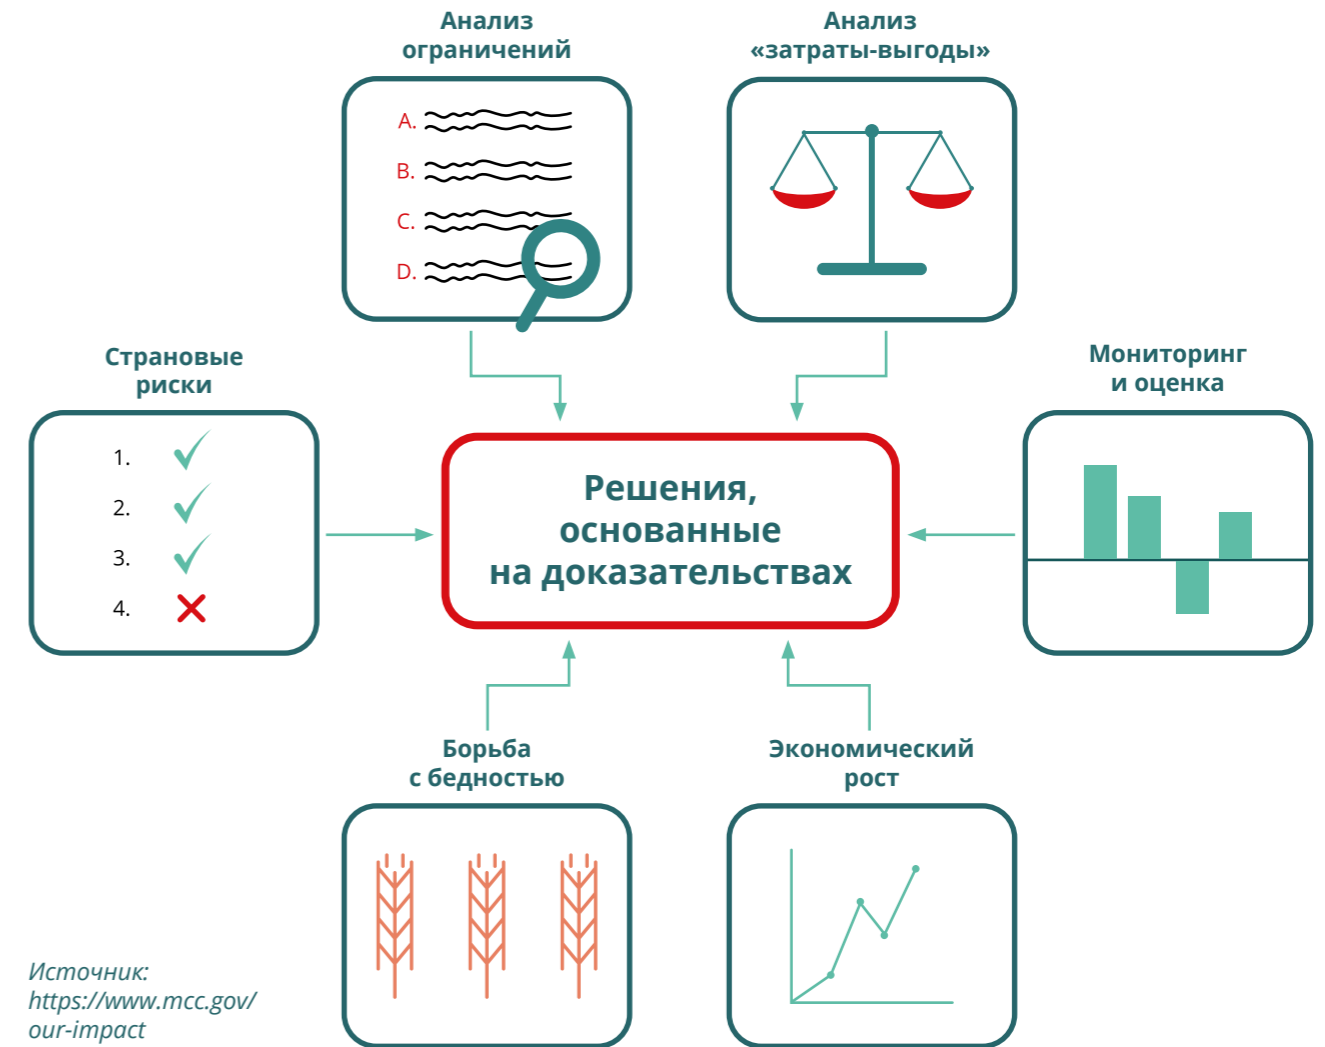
Анализ ограничений

A.
B.
C.
D.

Анализ «затраты-выгоды»

Страновые риски

1.
2.
3.
4.

Решения, основанные на доказательствах

Мониторинг и оценка

Борьба с бедностью

Экономический рост

Источник: https://www.mcc.gov/our-impact